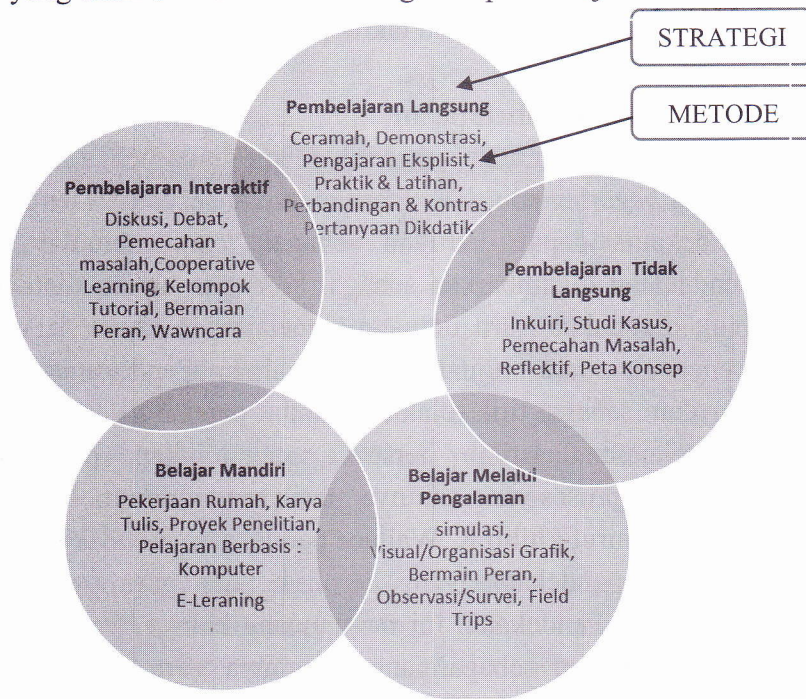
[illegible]

STRATEGI

METODE

Pembelajaran Langsung

Ceramah, Demonstrasi, Pengajaran Eksplisit, Praktik & Latihan, Perbandingan & Kontras Pertanyaan Dikdatik

Pembelajaran Interaktif

Diskusi, Debat, Pemecahan masalah,Cooperative Learning, Kelompok Tutorial, Bermaian Peran, Wawncara

Pembelajaran Tidak Langsung

Inkuiri, Studi Kasus, Pemecahan Masalah, Reflektif, Peta Konsep

Belajar Mandiri

Pekerjaan Rumah, Karya Tulis, Proyek Penelitian, Pelajaran Berbasis : Komputer

E-Leraning

Belajar Melalui Pengalaman

simulasi, Visual/Organisasi Grafik, Bermain Peran, Observasi/Survei, Field Trips